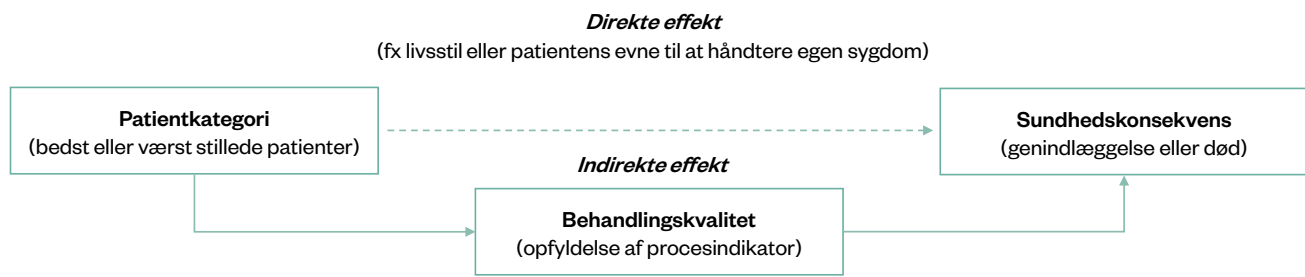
*Direkte effekt*
(fx livsstil eller patientens evne til at håndtere egen sygdom)

**Patientkategori**
(bedst eller værst stillede patienter)

**Sundhedskonsekvens**
(genindlæggelse eller død)

*Indirekte effekt*

**Behandlingskvalitet**
(opfyldelse af procesindikator)